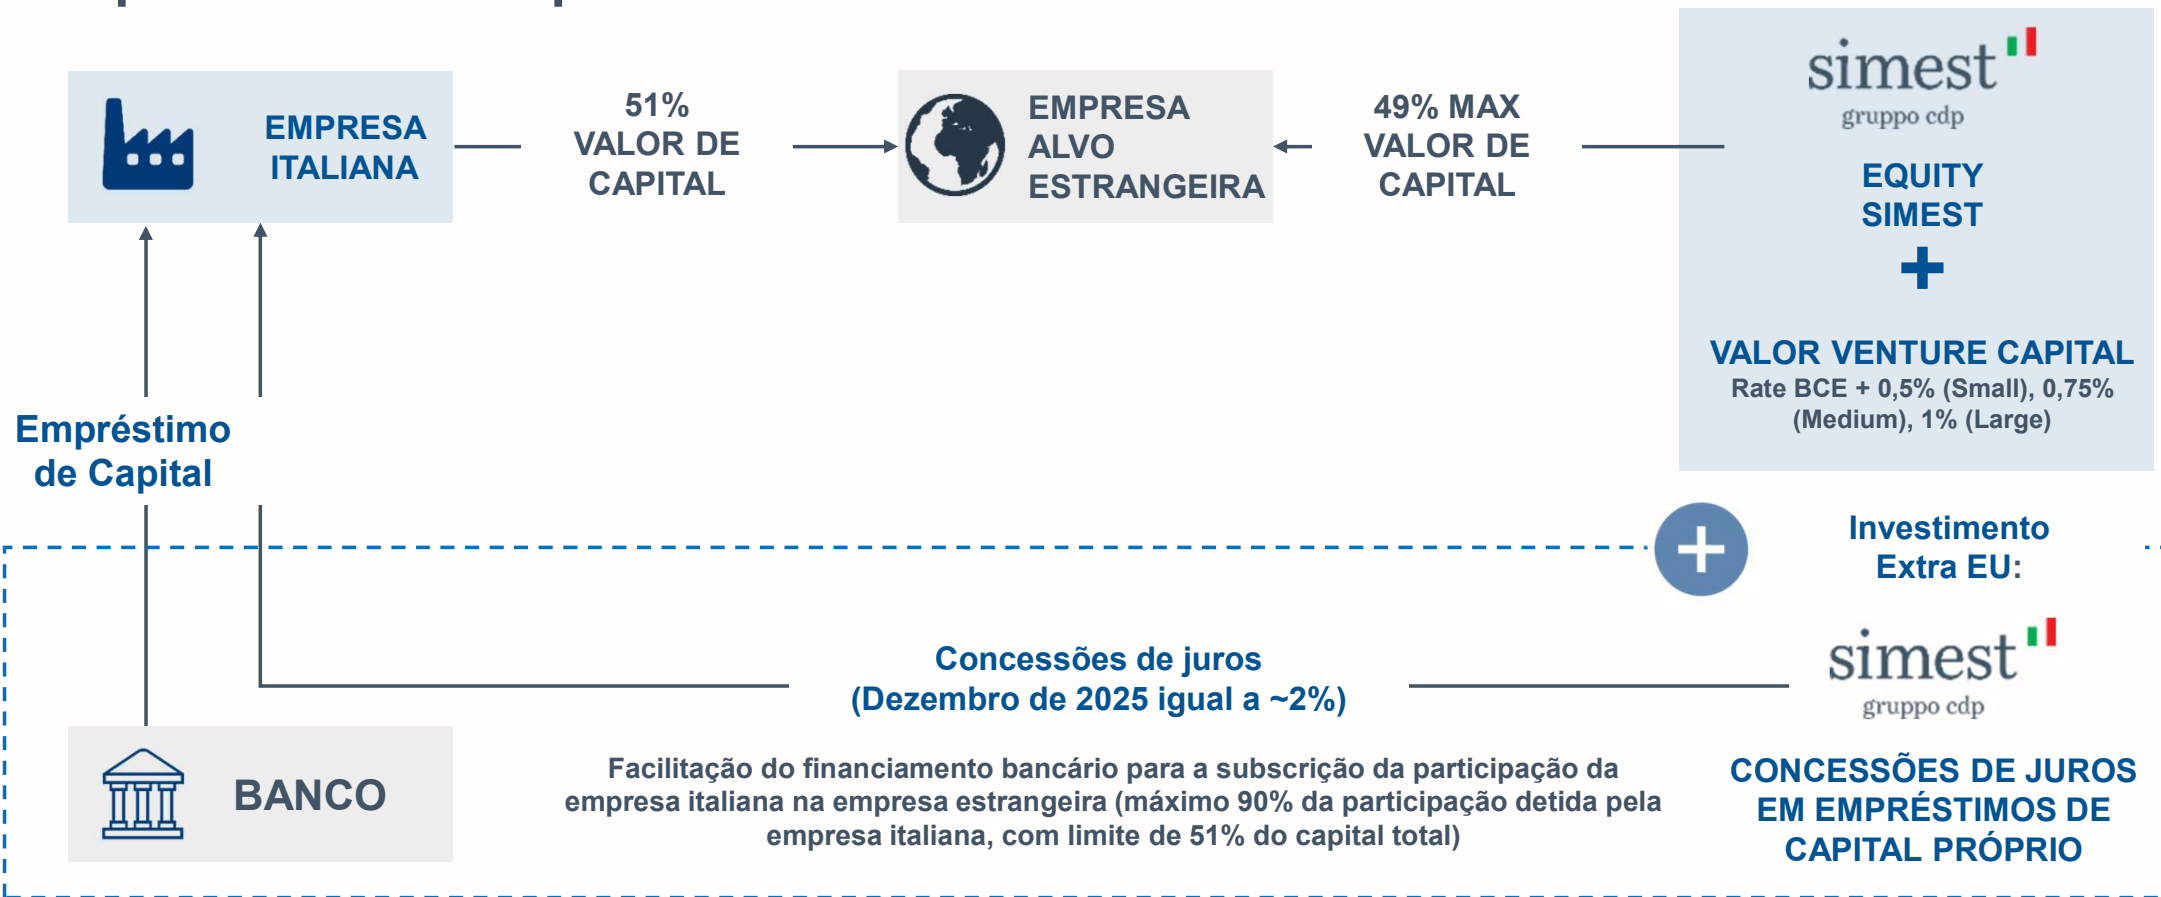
EMPRESA ITALIANA

51% VALOR DE CAPITAL

EMPRESA ALVO ESTRANGEIRA

49% MAX VALOR DE CAPITAL

simest
gruppo cdp

EQUITY SIMEST

+

VALOR VENTURE CAPITAL
Rate BCE + 0,5% (Small), 0,75% (Medium), 1% (Large)

Empréstimo de Capital

+

Investimento Extra EU:

simest
gruppo cdp

Concessões de juros
(Dezembro de 2025 igual a ~2%)

BANCO

Facilitação do financiamento bancário para a subscrição da participação da empresa italiana na empresa estrangeira (máximo 90% da participação detida pela empresa italiana, com limite de 51% do capital total)

CONCESSÕES DE JUROS EM EMPRÉSTIMOS DE CAPITAL PRÓPRIO